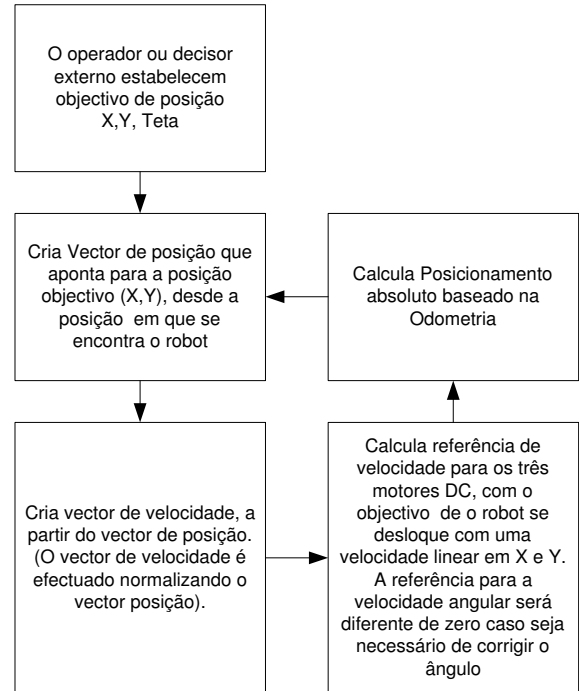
O operador ou decisor externo estabelecem objectivo de posição X,Y, Teta

Cria Vector de posição que aponta para a posição objectivo (X,Y), desde a posição em que se encontra o robot

Calcula Posicionamento absoluto baseado na Odometria

Cria vector de velocidade, a partir do vector de posição. (O vector de velocidade é efectuado normalizando o vector posição).

Calcula referência de velocidade para os três motores DC, com o objectivo de o robot se desloque com uma velocidade linear em X e Y. A referência para a velocidade angular será diferente de zero caso seja necessário de corrigir o ângulo